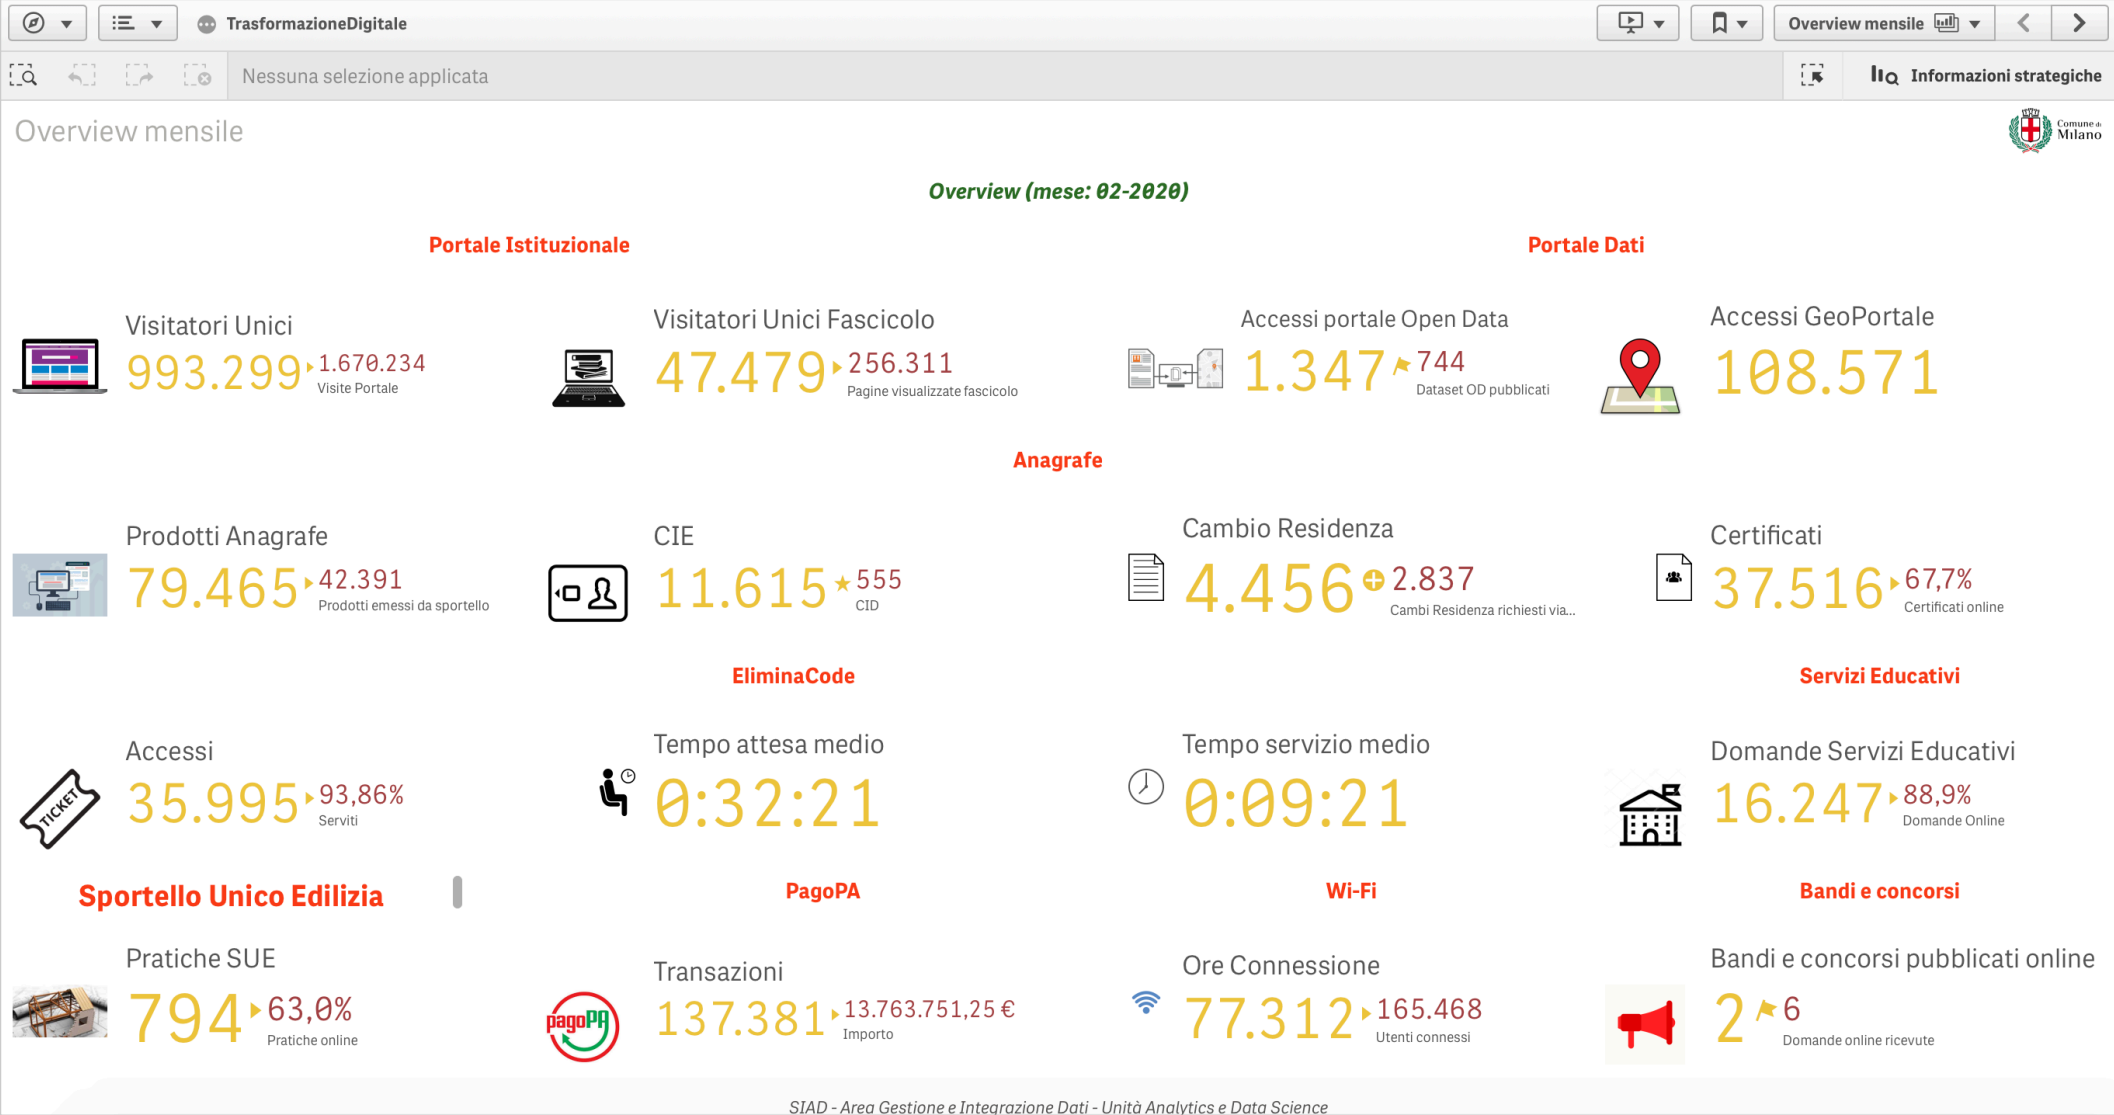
TrasformazioneDigitale

Overview mensile

Nessuna selezione applicata

Informazioni strategiche

Overview mensile

Comune di Milano

Overview (mese: 02-2020)

Portale Istituzionale

Portale Dati

Visitatori Unici
993.299 1.670.234
Visite Portale

Visitatori Unici Fascicolo
47.479 256.311
Pagine visualizzate fascicolo

Accessi portale Open Data
1.347 744
Dataset OD pubblicati

Accessi GeoPortale
108.571

Anagrafe

Prodotti Anagrafe
79.465 42.391
Prodotti emessi da sportello

CIE
11.615 555
CID

Cambio Residenza
4.456 2.837
Cambi Residenza richiesti via...

Certificati
37.516 67,7%
Certificati online

EliminaCode

Servizi Educativi

Accessi
35.995 93,86%
Serviti

Tempo attesa medio
0:32:21

Tempo servizio medio
0:09:21

Domande Servizi Educativi
16.247 88,9%
Domande Online

Sportello Unico Edilizia

PagoPA

Wi-Fi

Bandi e concorsi

Pratiche SUE
794 63,0%
Pratiche online

Transazioni
137.381 13.763.751,25 €
Importo

Ore Connessione
77.312 165.468
Utenti connessi

Bandi e concorsi pubblicati online
2 6
Domande online ricevute

SIAD - Area Gestione e Integrazione Dati - Unità Analytics e Data Science